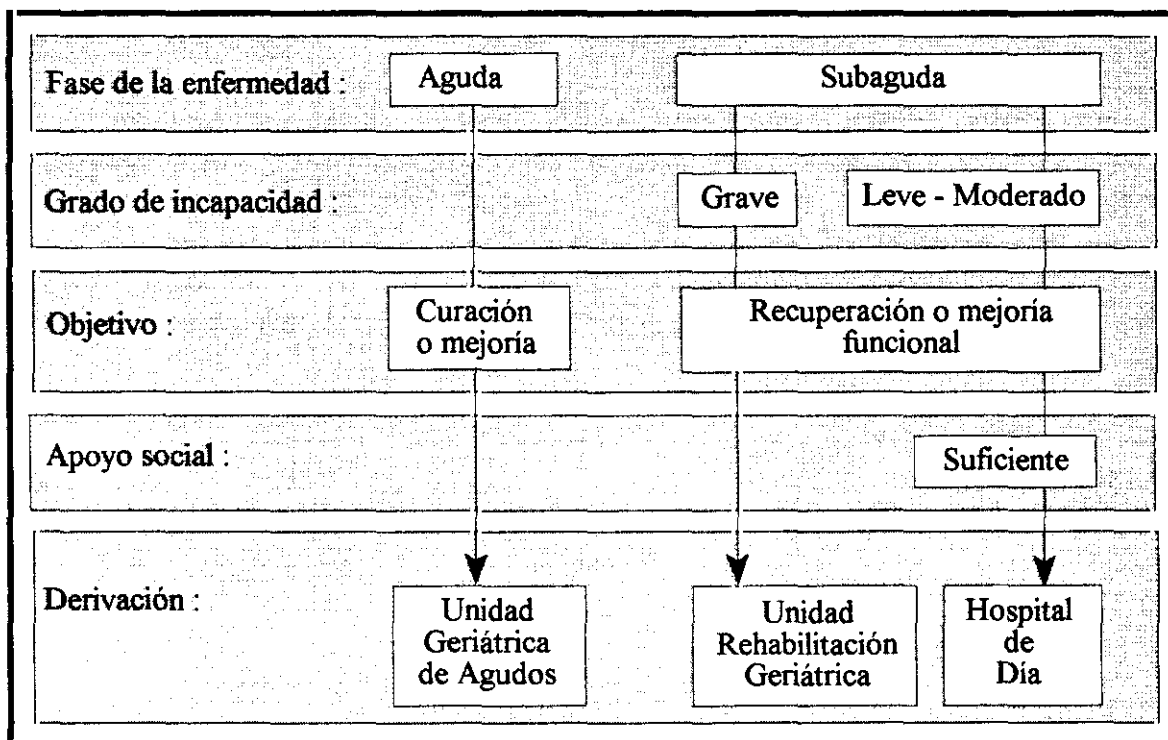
Fase de la enfermedad : Aguda Subaguda

Grado de incapacidad : Grave Leve - Moderado

Objetivo : Curación o mejoría Recuperación o mejoría funcional

Apoyo social : Suficiente

Derivación : Unidad Geriátrica de Agudos Unidad Rehabilitación Geriátrica Hospital de Día